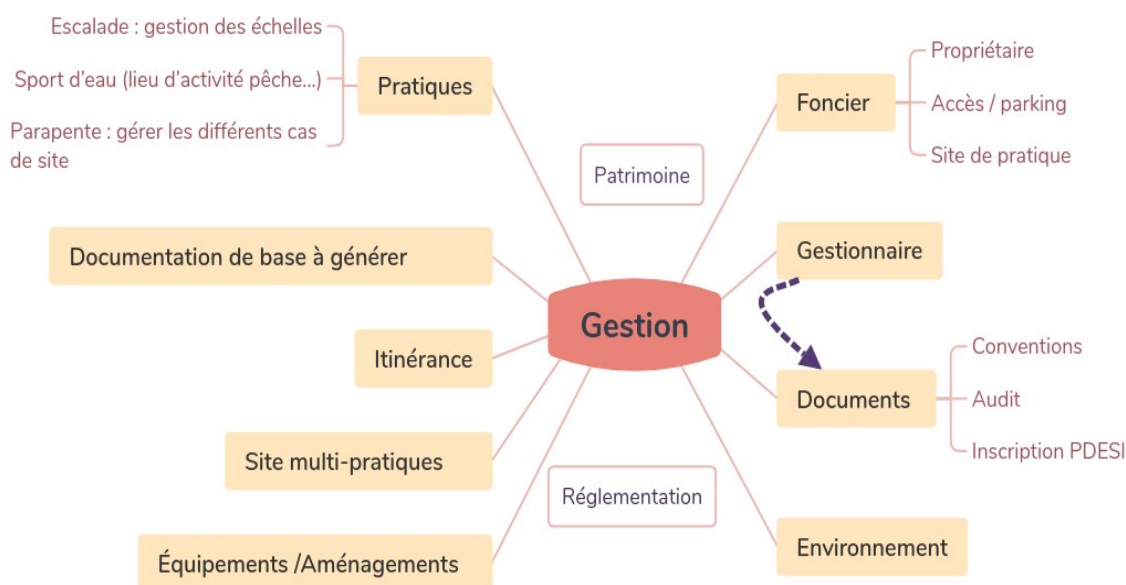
Escalade : gestion des échelles

Sport d'eau (lieu d'activité pêche...)

Parapente : gérer les différents cas de site

Pratiques

Patrimoine

Foncier

Propriétaire

Accès / parking

Site de pratique

Documentation de base à générer

Gestionnaire

Gestion

Itinérance

Documents

Conventions

Audit

Inscription PDESI

Site multi-pratiques

Réglementation

Équipements /Aménagements

Environnement